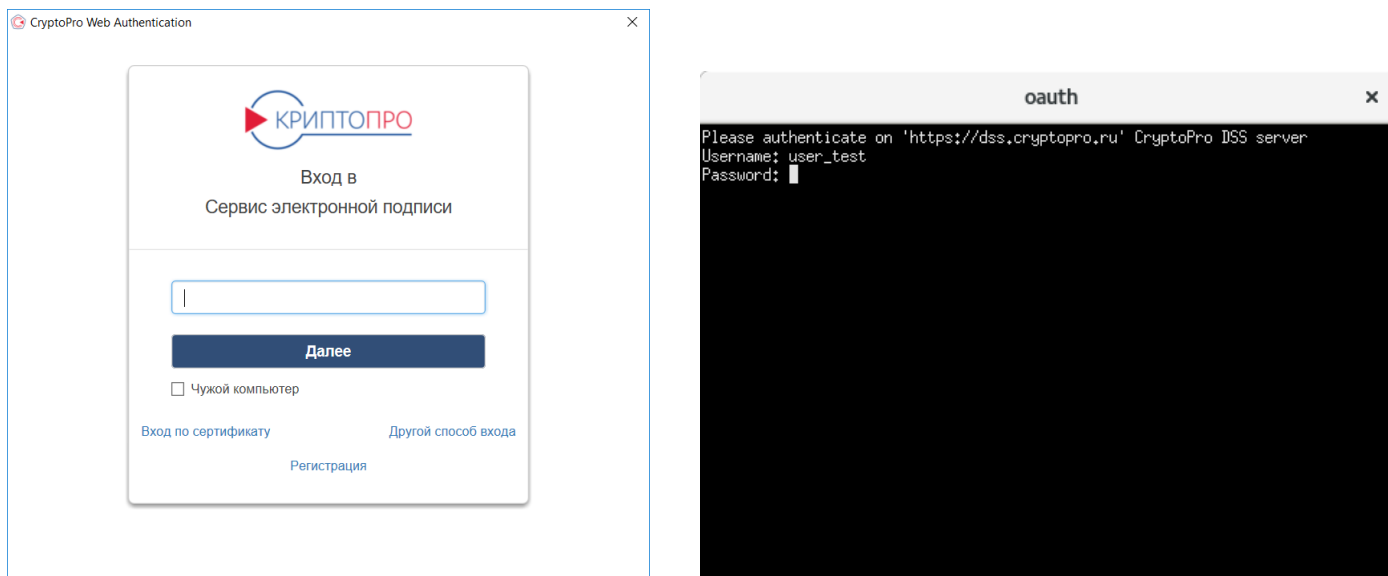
CryptoPro Web Authentication

КРИПТОПРО

Вход в
Сервис электронной подписи

Далее

Чужой компьютер

Вход по сертификату

Другой способ входа

Регистрация

oauth

Please authenticate on 'https://dss.cryptopro.ru' CryptoPro DSS server
Username: user_test
Password: